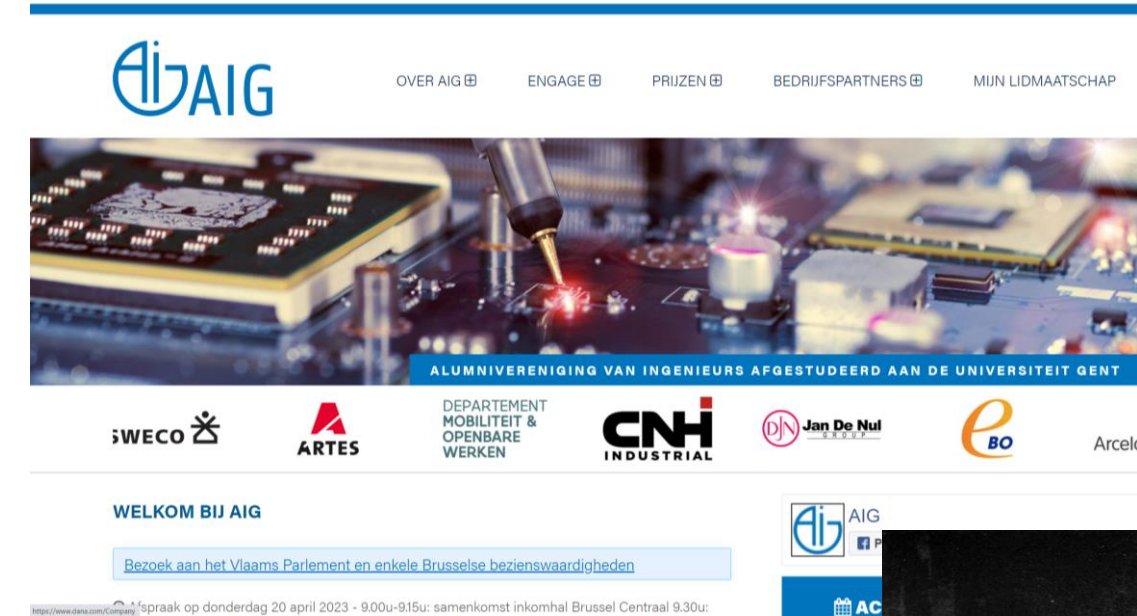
AIG

OVER AIG ⊞ ENGAGE ⊞ PRIJZEN ⊞ BEDRIJFSPARTNERS ⊞ MIJN LIDMAATSCHAP

ALUMNIVERENIGING VAN INGENIEURS AFGESTUDEERD AAN DE UNIVERSITEIT GENT

SWECO

ARTES

DEPARTEMENT MOBILITEIT & OPENBARE WERKEN

CNH INDUSTRIAL

Jan De Nul GROUP

BO

Arcelo

WELKOM BIJ AIG

Bezoek aan het Vlaams Parlement en enkele Brusselse bezienswaardigheden

Afspraak op donderdag 20 april 2023 - 9.00u-9.15u: samenkomst inkomhal Brussel Centraal 9.30u:

https://www.dana.com/Company

AIG

AC